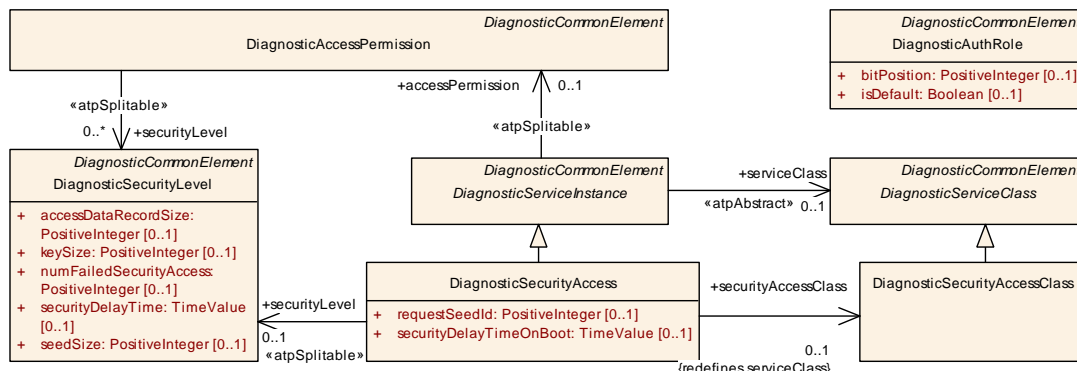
DiagnosticCommonElement
DiagnosticAccessPermission

DiagnosticCommonElemen
DiagnosticAuthRole
+ bitPosition: PositiveInteger [0..1]
+ isDefault: Boolean [0..1]

«atpSplitable»
0..* +securityLevel

+accessPermission 0..1
«atpSplitable»

DiagnosticCommonElement
DiagnosticSecurityLevel
+ accessDataRecordSize: PositiveInteger [0..1]
+ keySize: PositiveInteger [0..1]
+ numFailedSecurityAccess: PositiveInteger [0..1]
+ securityDelayTime: TimeValue [0..1]
+ seedSize: PositiveInteger [0..1]

DiagnosticCommonElement
DiagnosticServiceInstance

+serviceClass
«atpAbstract» 0..1

DiagnosticCommonElemen
DiagnosticServiceClass

DiagnosticSecurityAccess
+ requestSeedId: PositiveInteger [0..1]
+ securityDelayTimeOnBoot: TimeValue [0..1]

+securityLevel
0..1
«atpSplitable»

+securityAccessClass
0..1
{redefines serviceClass}

DiagnosticSecurityAccessClass